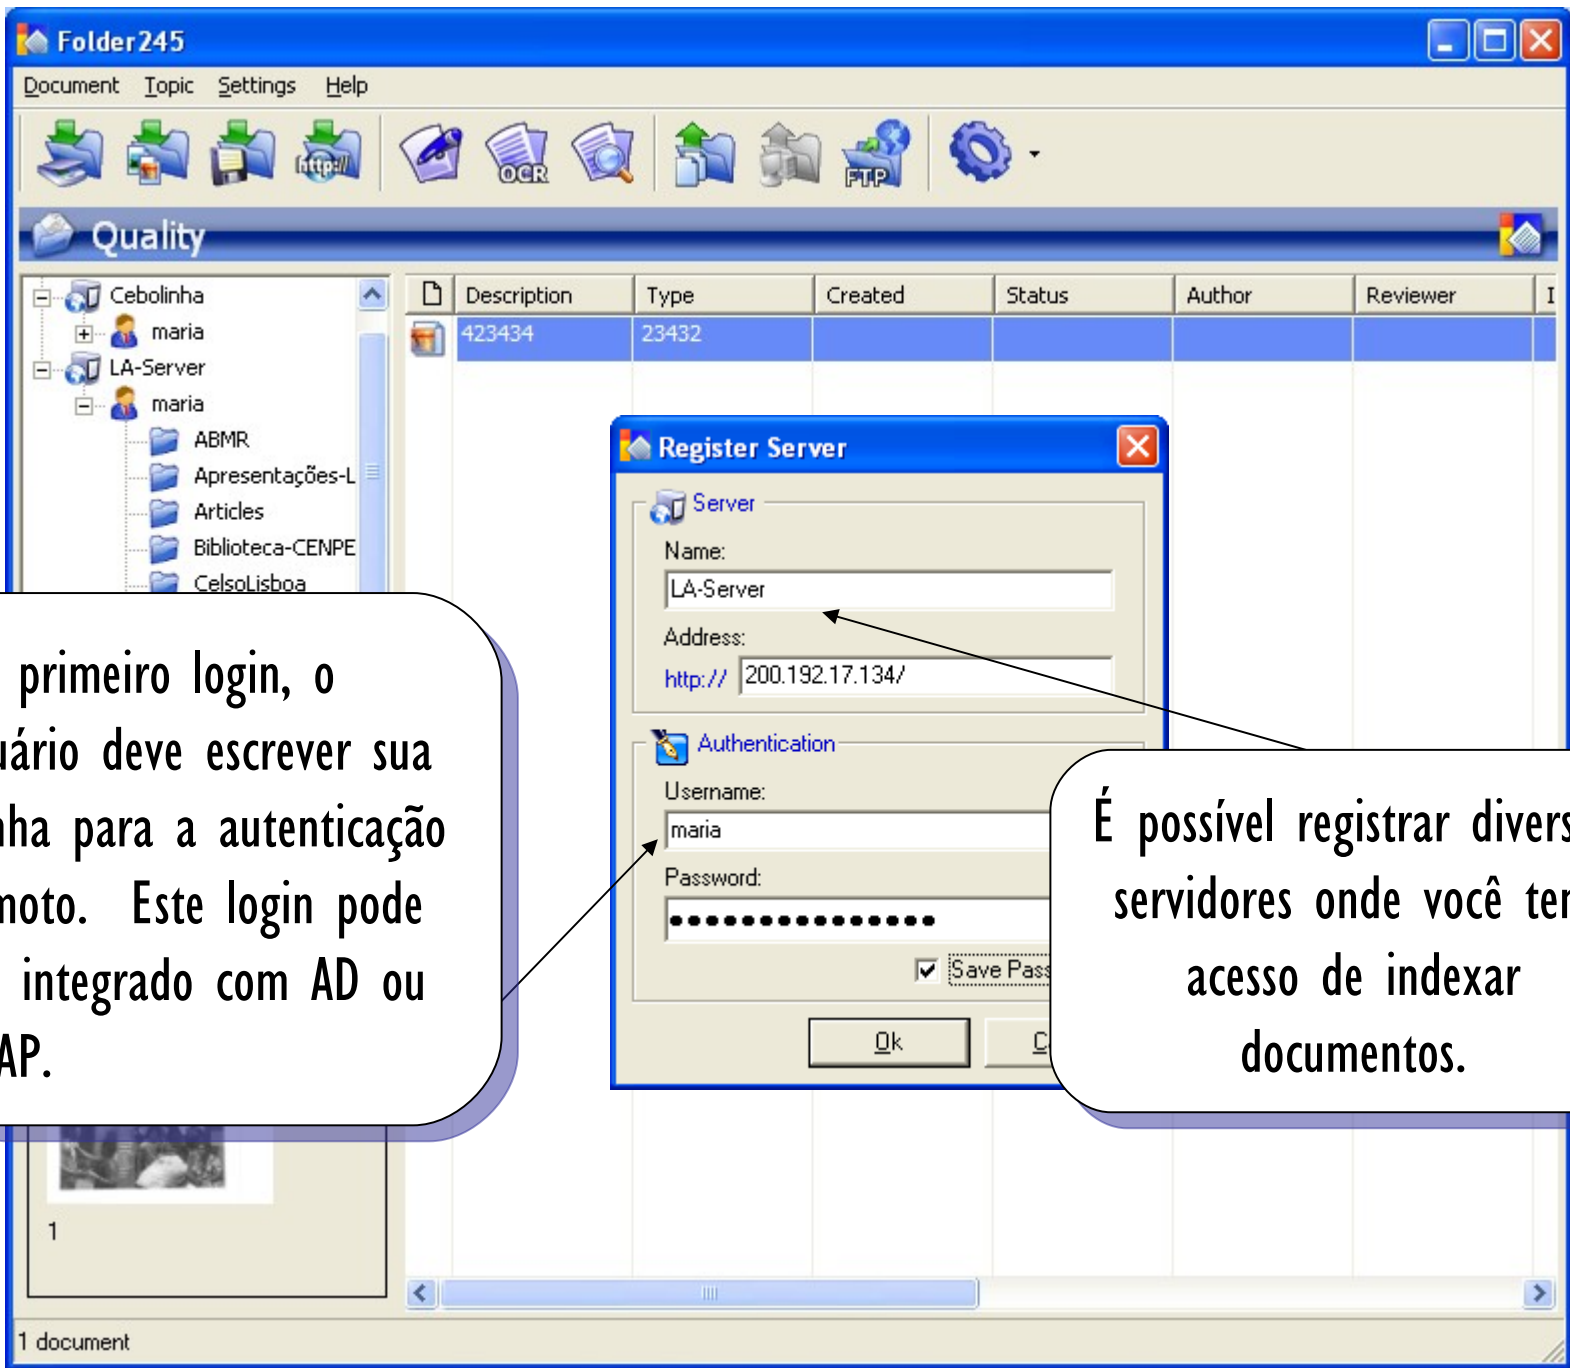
Folder245

Document Topic Settings Help

http://

OCR

FTP

Quality

Cebolinha
maria
LA-Server
maria
ABMR
Apresentações-L
Articles
Biblioteca-CENPE
CelsoLisboa

| | Description | Type | Created | Status | Author | Reviewer | I |
|---|---|---|---|---|---|---|---|
| | 423434 | 23432 | | | | | |

Register Server

Server

Name:

LA-Server

Address:

http://

200.192.17.134/

Authentication

Username:

maria

Password:

●●●●●●●●●●●●●●●●

Save Pass

Ok

C

primeiro login, o uário deve escrever sua nha para a autenticação moto. Este login pode integrado com AD ou AP.

É possível registrar divers servidores onde você ter acesso de indexar documentos.

1

1 document